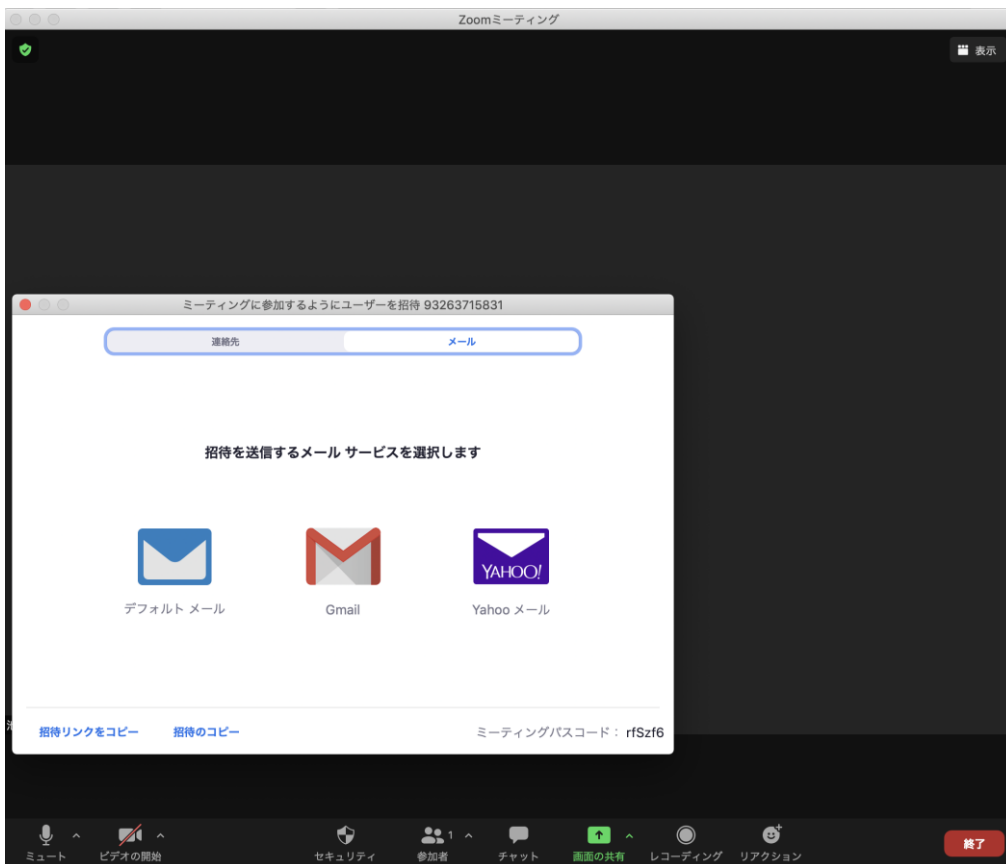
Zoomミーティング

表示

ミーティングに参加するようにユーザーを招待 93263715831

連絡先

メール

招待を送信するメール サービスを選択します

YAHOO!

デフォルト メール

Gmail

Yahoo メール

招待リンクをコピー

招待のコピー

ミーティングパスコード： rfSzf6

ミュート

ビデオの開始

セキュリティ

1

参加者

チャット

画面の共有

レコーディング

リアクション

終了